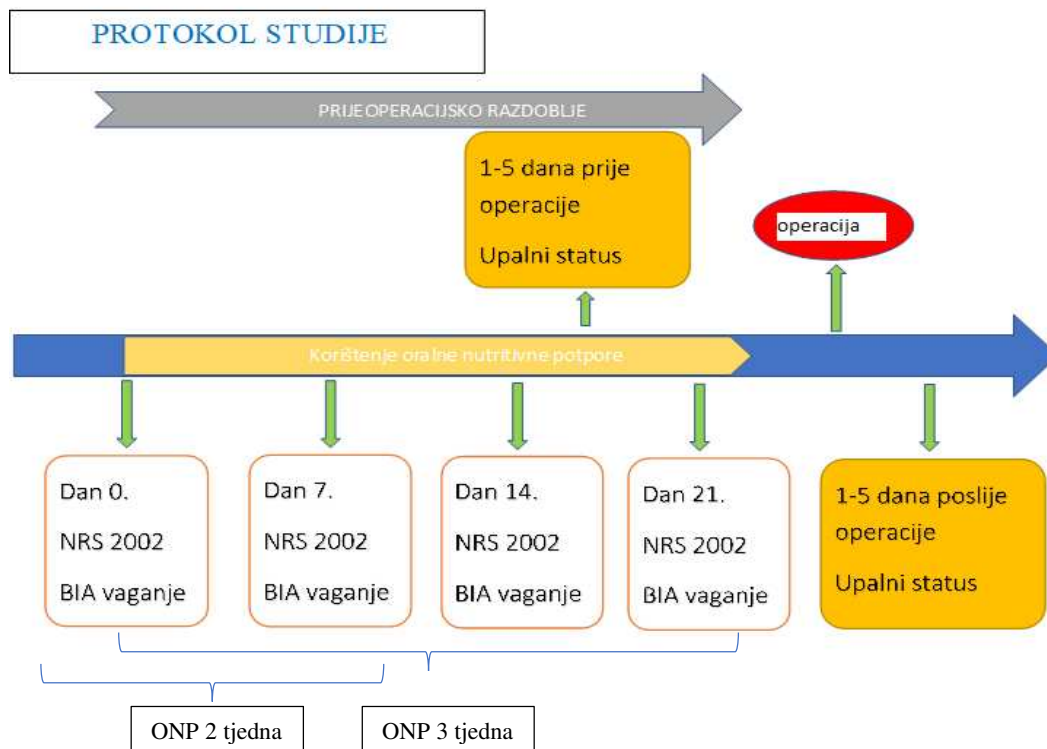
PROTOKOL STUDIJE

PRIJEOPERACIJSKO RAZDOBLJE

1-5 dana prije operacije

Upalni status

operacija

Korištenje oralne nutritivne potpore

Dan 0.
NRS 2002
BIA vaganje

Dan 7.
NRS 2002
BIA vaganje

Dan 14.
NRS 2002
BIA vaganje

Dan 21.
NRS 2002
BIA vaganje

1-5 dana poslije operacije

Upalni status

ONP 2 tjedna

ONP 3 tjedna